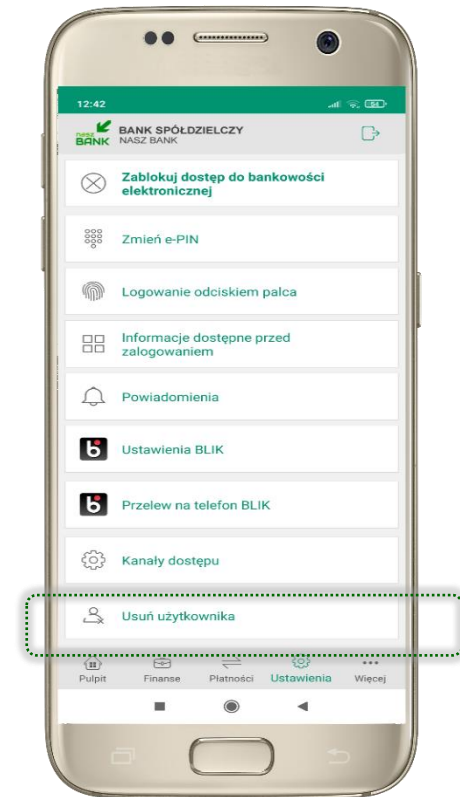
12:42

nasz BANK BANK SPÓŁDZIELCZY NASZ BANK

Zablokuj dostęp do bankowości elektronicznej

Zmień e-PIN

Logowanie odciskiem palca

Informacje dostępne przed zalogowaniem

Powiadomienia

Ustawienia BLIK

Przelew na telefon BLIK

Kanały dostępu

Usuń użytkownika

Pulpit Finanse Płatności Ustawienia Więcej